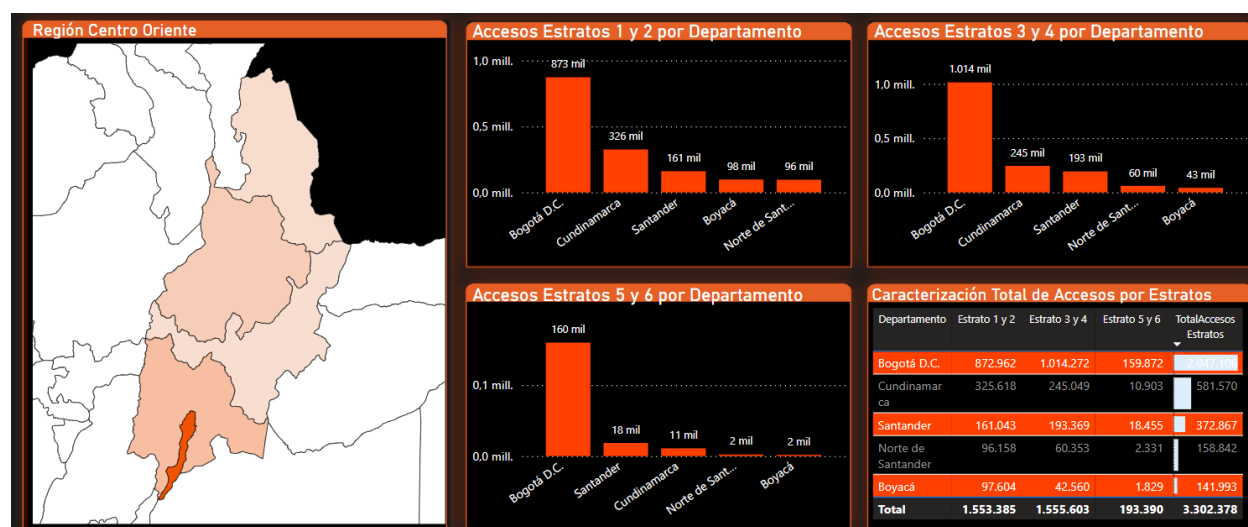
Región Centro Oriente

Accesos Estratos 1 y 2 por Departamento

1,0 mill.
0,5 mill.
0,0 mill.

873 mil
326 mil
161 mil
98 mil
96 mil

Bogotá D.C.
Cundinamarca
Santander
Boyacá
Norte de Sant...

Accesos Estratos 3 y 4 por Departamento

1,0 mill.
0,5 mill.
0,0 mill.

1.014 mil
245 mil
193 mil
60 mil
43 mil

Bogotá D.C.
Cundinamarca
Santander
Norte de Sant...
Boyacá

Accesos Estratos 5 y 6 por Departamento

0,1 mill.
0,0 mill.

160 mil
18 mil
11 mil
2 mil
2 mil

Bogotá D.C.
Santander
Cundinamarca
Norte de Sant...
Boyacá

Caracterización Total de Accesos por Estratos

| Departamento | Estrato 1 y 2 | Estrato 3 y 4 | Estrato 5 y 6 | TotalAccesos Estratos |
|---|---|---|---|---|
| Bogotá D.C. | 872.962 | 1.014.272 | 159.872 | 2.047.106 |
| Cundinamarca | 325.618 | 245.049 | 10.903 | 581.570 |
| Santander | 161.043 | 193.369 | 18.455 | 372.867 |
| Norte de Santander | 96.158 | 60.353 | 2.331 | 158.842 |
| Boyacá | 97.604 | 42.560 | 1.829 | 141.993 |
| Total | 1.553.385 | 1.555.603 | 193.390 | 3.302.378 |